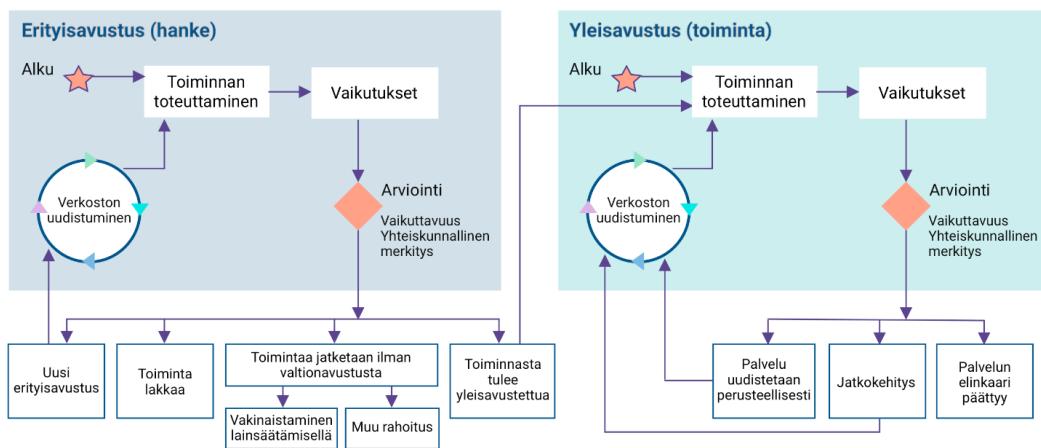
Erityisavustus (hanke)

Alku

Toiminnan toteuttaminen

Vaikutukset

Verkoston uudistuminen

Arviointi

Vaikuttavuus
Yhteiskunnallinen merkitys

Uusi erityisavustus

Toiminta lakkaa

Toimintaa jatketaan ilman valtionavustusta

Vakinaistaminen lainsäätämisellä

Muu rahoitus

Toiminnasta tulee yleisavustettua

Yleisavustus (toiminta)

Alku

Toiminnan toteuttaminen

Vaikutukset

Verkoston uudistuminen

Arviointi

Vaikuttavuus
Yhteiskunnallinen merkitys

Palvelu uudistetaan perusteellisesti

Jatkokehitys

Palvelun elinkaari päättyy